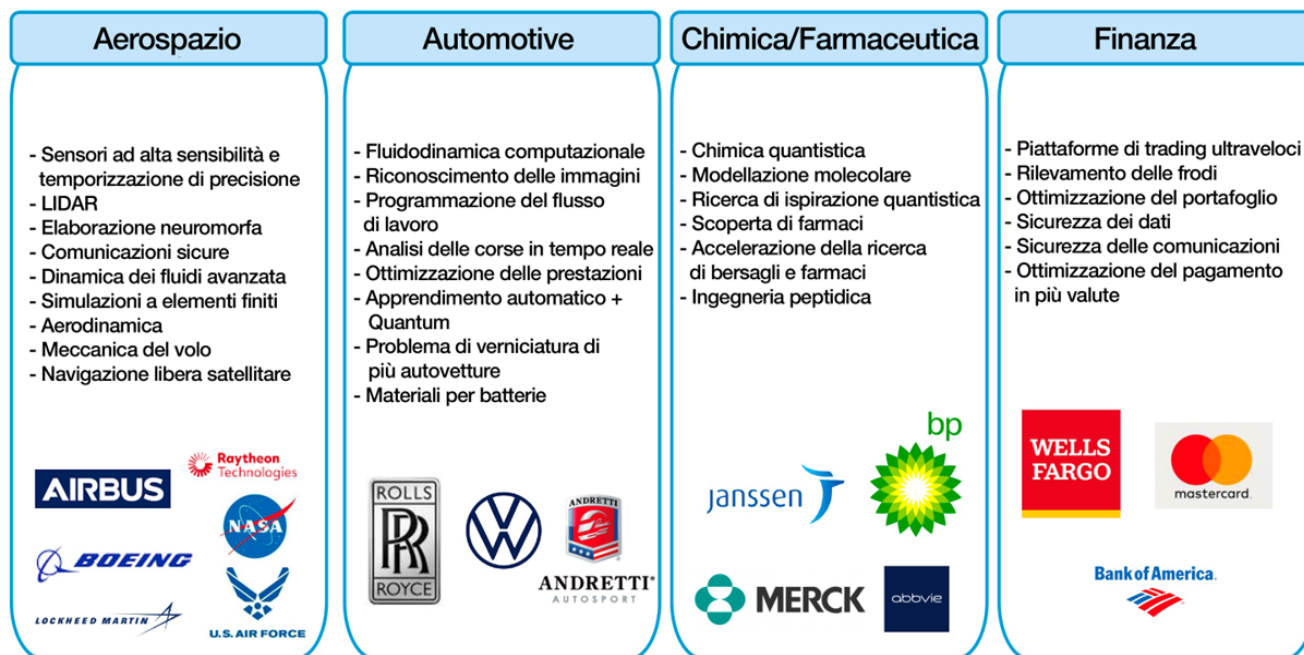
Aerospazio

- Sensori ad alta sensibilità e temporizzazione di precisione
- LIDAR
- Elaborazione neuromorfa
- Comunicazioni sicure
- Dinamica dei fluidi avanzata
- Simulazioni a elementi finiti
- Aerodinamica
- Meccanica del volo
- Navigazione libera satellitare

AIRBUS
Raytheon Technologies
NASA
BOEING
LOCKHEED MARTIN
U.S. AIR FORCE

Automotive

- Fluidodinamica computazionale
- Riconoscimento delle immagini
- Programmazione del flusso di lavoro
- Analisi delle corse in tempo reale
- Ottimizzazione delle prestazioni
- Apprendimento automatico + Quantum
- Problema di verniciatura di più autovetture
- Materiali per batterie

ROLLS RR ROYCE
ANDRETTI
ANDRETTI® AUTOSPORT

Chimica/Farmaceutica

- Chimica quantistica
- Modellazione molecolare
- Ricerca di ispirazione quantistica
- Scoperta di farmaci
- Accelerazione della ricerca di bersagli e farmaci
- Ingegneria peptidica

bp
janssen
MERCK
abbvie

Finanza

- Piattaforme di trading ultraveloci
- Rilevamento delle frodi
- Ottimizzazione del portafoglio
- Sicurezza dei dati
- Sicurezza delle comunicazioni
- Ottimizzazione del pagamento in più valute

WELLS FARGO
mastercard
Bank of America.